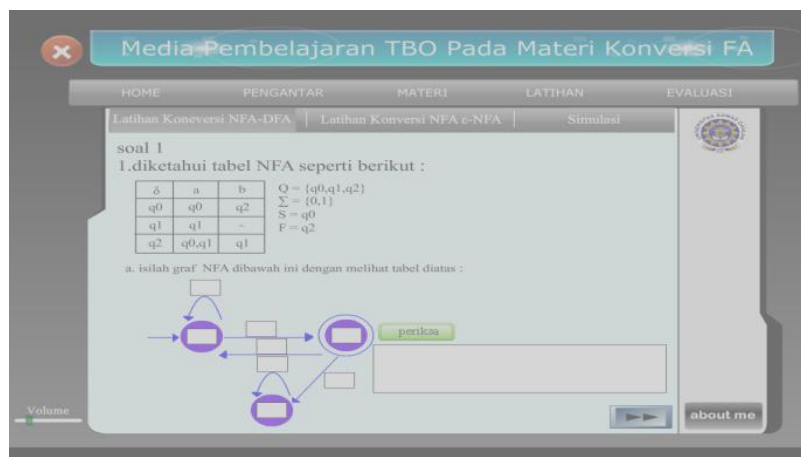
Media Pembelajaran TBO Pada Materi Konversi FA

HOME PENGANTAR MATERI LATIHAN EVALUASI

Latihan Koneversi NFA-DFA | Latihan Konversi NFA ε-NFA | Simulasi

soal 1
1.diketahui tabel NFA seperti berikut :

| δ | a | b |
|---|---|---|
| q0 | q0 | q2 |
| q1 | q1 | - |
| q2 | q0,q1 | q1 |

Q = {q0,q1,q2}
$\sum$ = {0,1}
S = q0
F = q2

a. isilah graf NFA dibawah ini dengan melihat tabel diatas :

periksa

Volume

about me